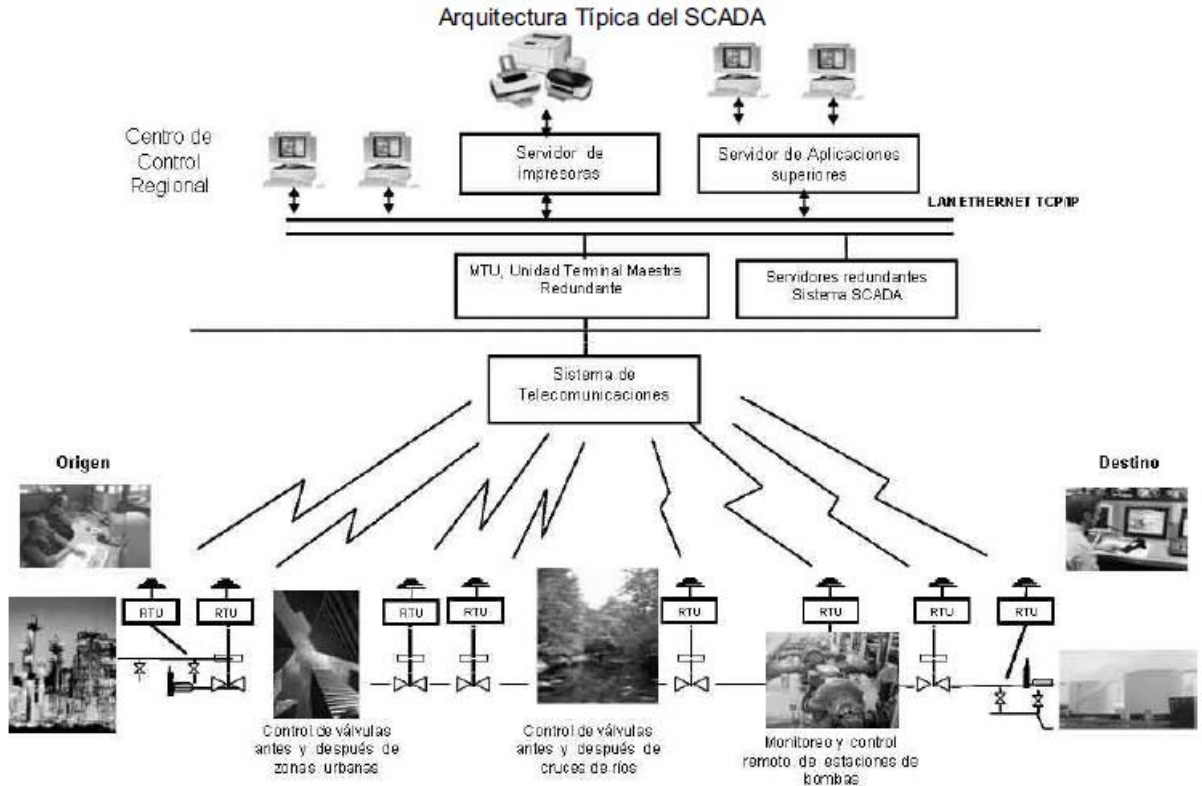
Arquitectura Típica del SCADA

Centro de Control Regional

Servidor de impresoras

Servidor de Aplicaciones superiores

LAN ETHERNET TCP/IP

MTU, Unidad Terminal Maestra Redundante

Servidores redundantes Sistema SCADA

Sistema de Telecomunicaciones

Origen

Destino

RTU

RTU

RTU

RTU

RTU

RTU

RTU

RTU

Control de válvulas antes y después de zonas urbanas

Control de válvulas antes y después de cruces de ríos

Monitoreo y control remoto de estaciones de bombas